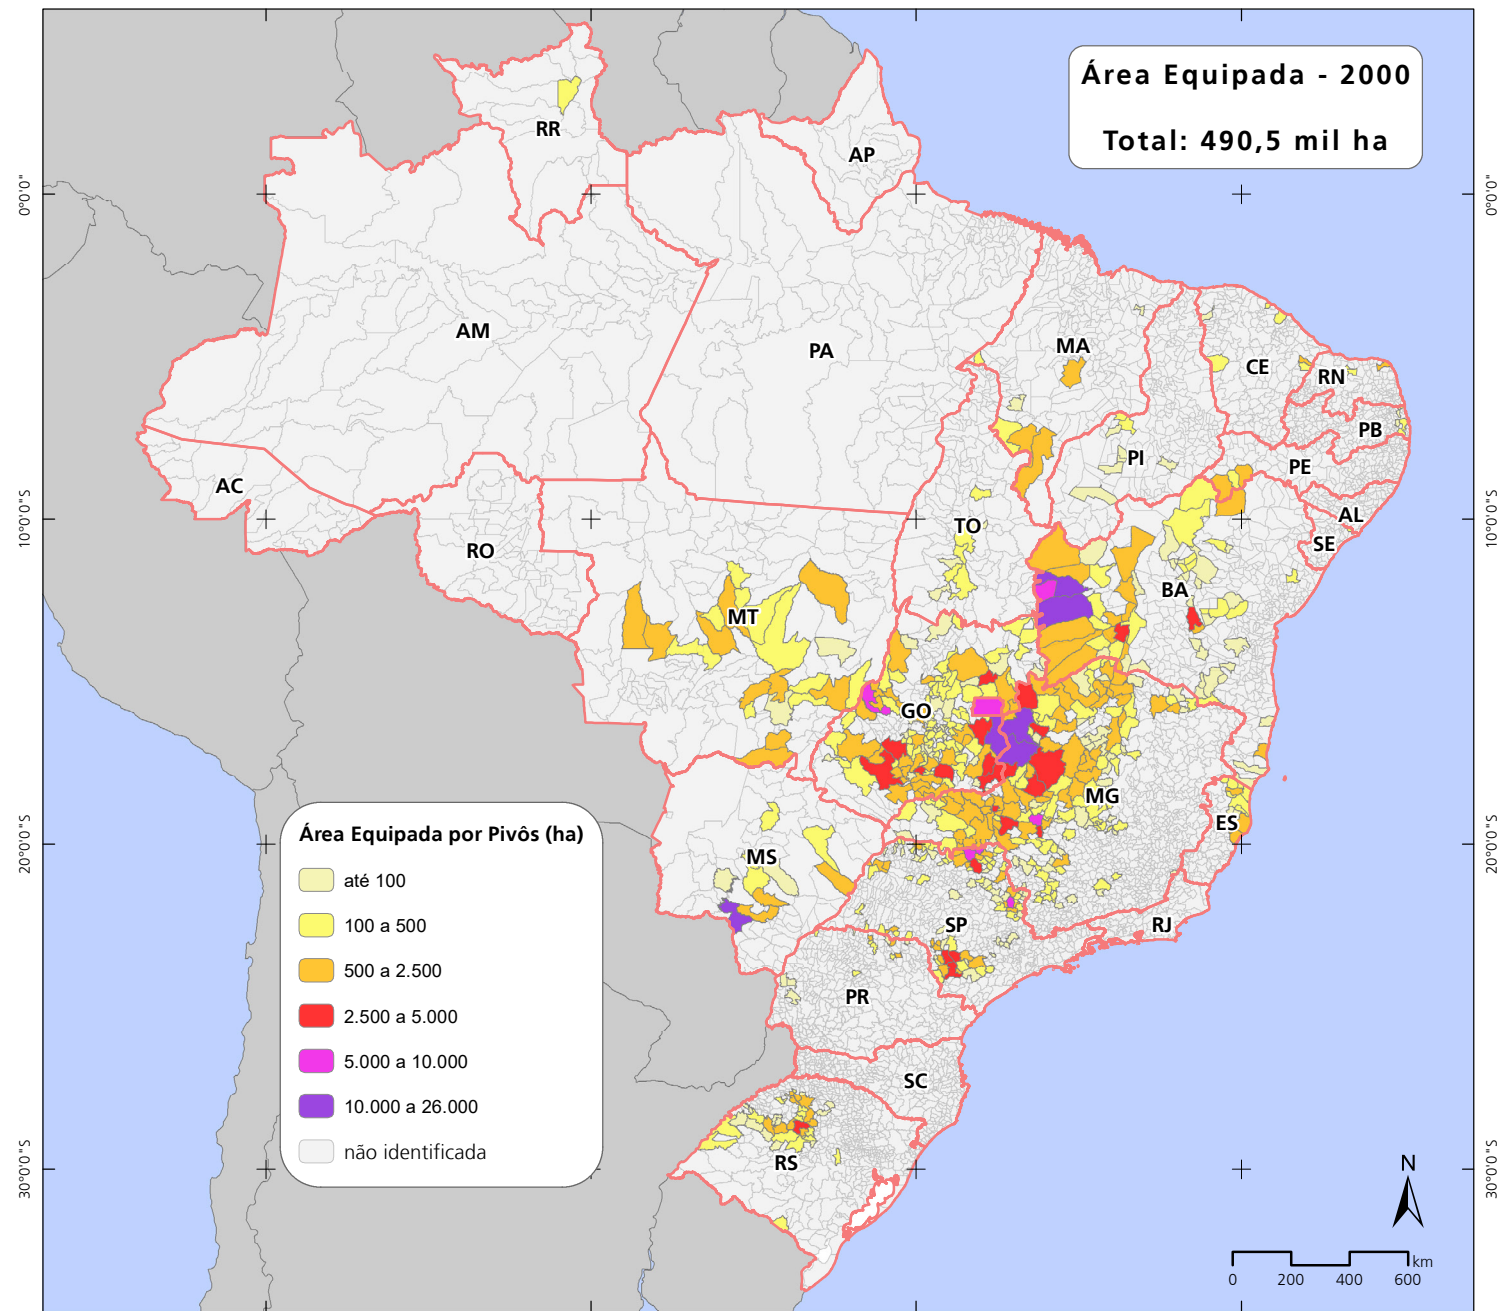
Área Equipada - 2000

Total: 490,5 mil ha

0°0'0"
10°0'0"S
20°0'0"S
30°0'0"S

RR
AP
AM
PA
MA
CE
RN
PB
PI
PE
AC
TO
AL
SE
RO
BA
MT
GO
MG
ES
MS
SP
RJ
PR
SC
RS

Área Equipada por Pivôs (ha)
até 100
100 a 500
500 a 2.500
2.500 a 5.000
5.000 a 10.000
10.000 a 26.000
não identificada

N
km
0 200 400 600